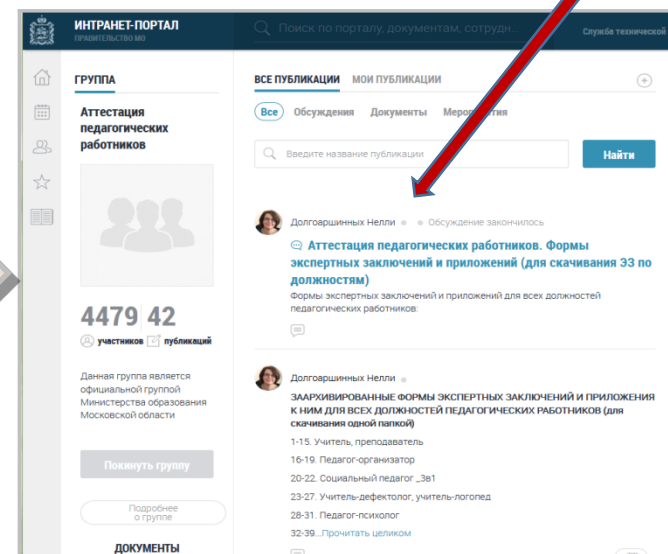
ИНТРАНЕТ-ПОРТАЛ
ПРАВИТЕЛЬСТВО МО

Поиск по порталу, документам, сотрудн...

Служба технической

ГРУППА

Аттестация педагогических работников

4479 42
участников публикаций

Данная группа является официальной группой Министерства образования Московской области

Покинуть группу

Подробнее о группе

ДОКУМЕНТЫ

ВСЕ ПУБЛИКАЦИИ МОИ ПУБЛИКАЦИИ

Все Обсуждения Документы Мероприятия

Введите название публикации

Найти

Долгоаршинных Нелли • Обсуждение закончилось

Аттестация педагогических работников. Формы экспертных заключений и приложений (для скачивания ЭЗ по должностям)

Формы экспертных заключений и приложений для всех должностей педагогических работников:

Долгоаршинных Нелли

ЗААРХИВИРОВАННЫЕ ФОРМЫ ЭКСПЕРТНЫХ ЗАКЛЮЧЕНИЙ И ПРИЛОЖЕНИЯ К НИМ ДЛЯ ВСЕХ ДОЛЖНОСТЕЙ ПЕДАГОГИЧЕСКИХ РАБОТНИКОВ (для скачивания одной папкой)

1-15. Учитель, преподаватель

16-19. Педагог-организатор

20-22. Социальный педагог _Зв1

23-27. Учитель-дефектолог, учитель-логопед

28-31. Педагог-психолог

32-39...Прочитать целиком